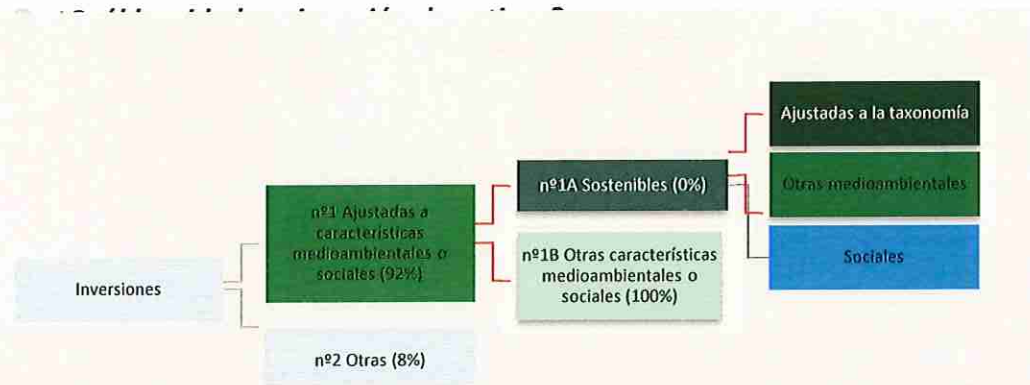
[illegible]

Inversiones

nº1 Ajustadas a características medioambientales o sociales (92%)

nº2 Otras (8%)

nº1A Sostenibles (0%)

nº1B Otras características medioambientales o sociales (100%)

Ajustadas a la taxonomía

Otras medioambientales

Sociales